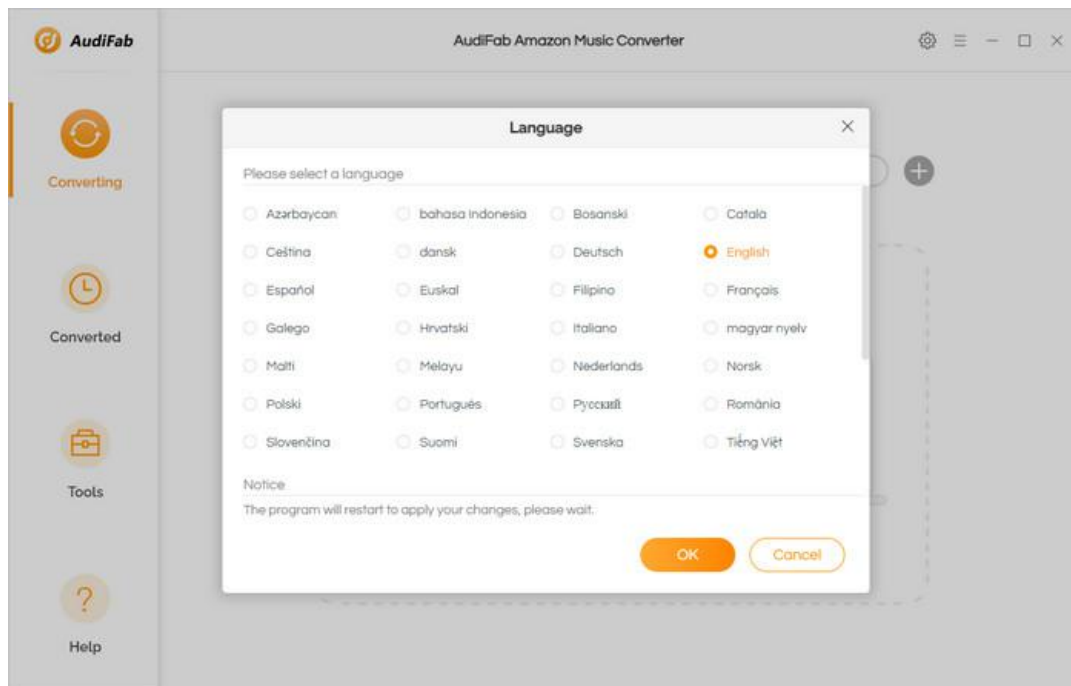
AudiFab

AudiFab Amazon Music Converter

Converting

Converted

Tools

Help

Language

Please select a language

| | | | |
|---|---|---|---|
| Azərbaycan | bahasa Indonesia | Bosanski | Catala |
| Ceština | dansk | Deutsch | English |
| Español | Euskal | Filipino | Français |
| Galego | Hrvatski | Italiano | magyar nyelv |
| Malti | Melayu | Nederlands | Norsk |
| Polski | Portugués | Русский | România |
| Slovenčina | Suomi | Svenska | Tiếng Việt |

Notice

The program will restart to apply your changes, please wait.

OK

Cancel